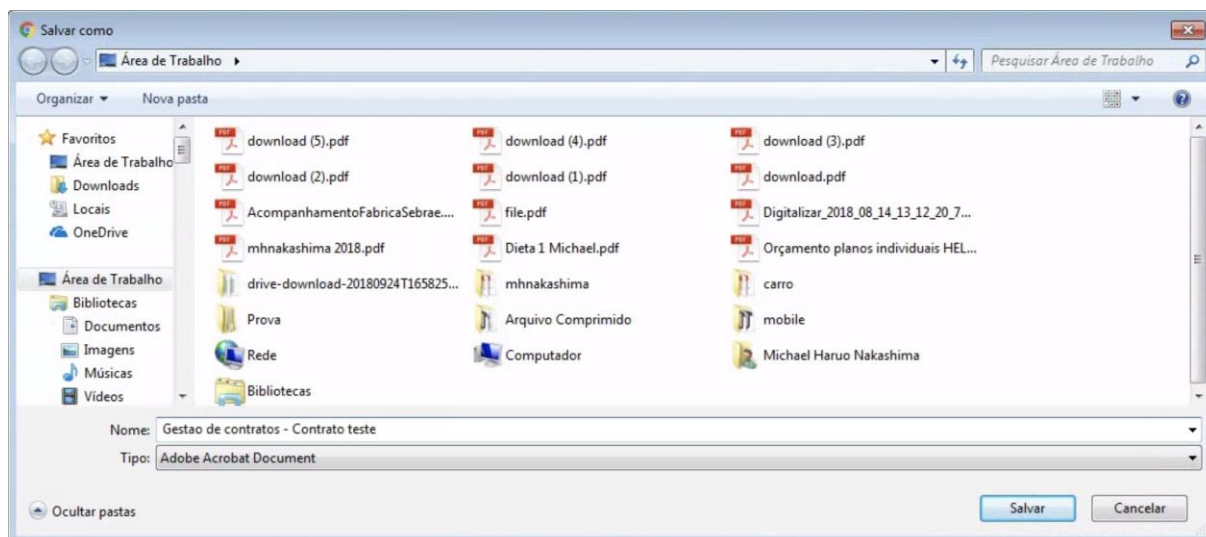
Salvar como

Área de Trabalho ▸

Pesquisar Área de Trabalho

Organizar ▾ Nova pasta

Favoritos
Área de Trabalho
Downloads
Locais
OneDrive

Área de Trabalho
Bibliotecas
Documentos
Imagens
Músicas
Vídeos

download (5).pdf
download (4).pdf
download (3).pdf
download (2).pdf
download (1).pdf
download.pdf
AcompanhamentoFabricaSebrae....
file.pdf
Digitalizar_2018_08_14_13_12_20_7...
mhnakashima 2018.pdf
Dieta 1 Michael.pdf
Orçamento planos individuais HEL...
drive-download-20180924T165825...
mhnakashima
carro
Prova
Arquivo Comprimido
mobile
Rede
Computador
Michael Haruo Nakashima
Bibliotecas

Nome: Gestao de contratos - Contrato teste
Tipo: Adobe Acrobat Document

Ocultar pastas

Salvar
Cancelar